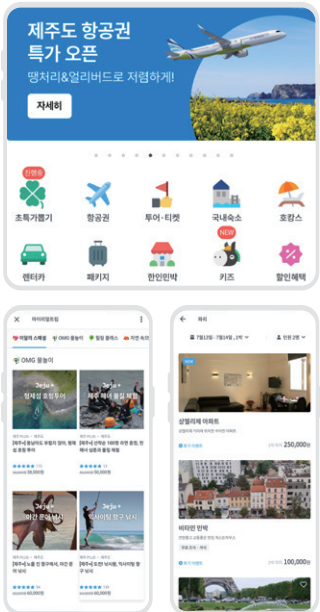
제주도 항공권 특가 오픈
땡처리&얼리버드로 저렴하게!
자세히

진행중
초특가뽑기
항공권
투어·티켓
국내숙소
호캉스
렌터카
패키지
한인민박
NEW
키즈
할인혜택

마이리얼트립
OMG 물놀이
Jeju+
Jeju+
Jeju+
Jeju+

파리
7월13일 - 7월14일, 1박
인원 2명
샹젤리제 아파트
250,000
비파르 민박
100,000